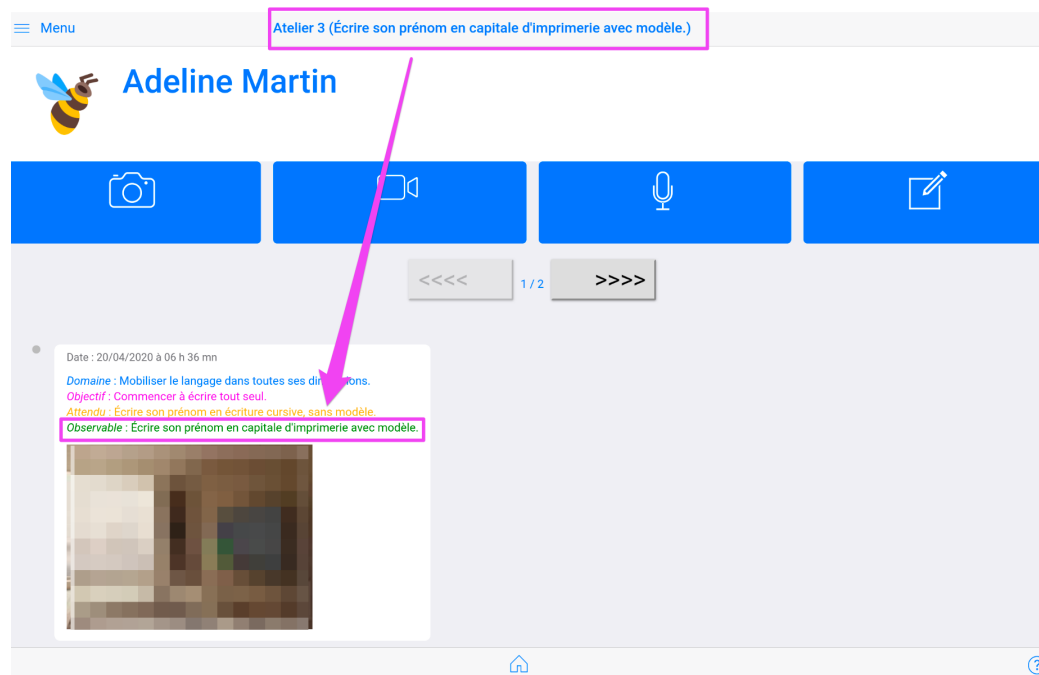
Menu

Atelier 3 (Écrire son prénom en capitale d'imprimerie avec modèle.)

Adeline Martin

<<<<

1 / 2

>>>>

Date : 20/04/2020 à 06 h 36 mn

Domaine : Mobiliser le langage dans toutes ses dimensions.

Objectif : Commencer à écrire tout seul.

Attendu : Écrire son prénom en écriture cursive, sans modèle.

Observable : Écrire son prénom en capitale d'imprimerie avec modèle.